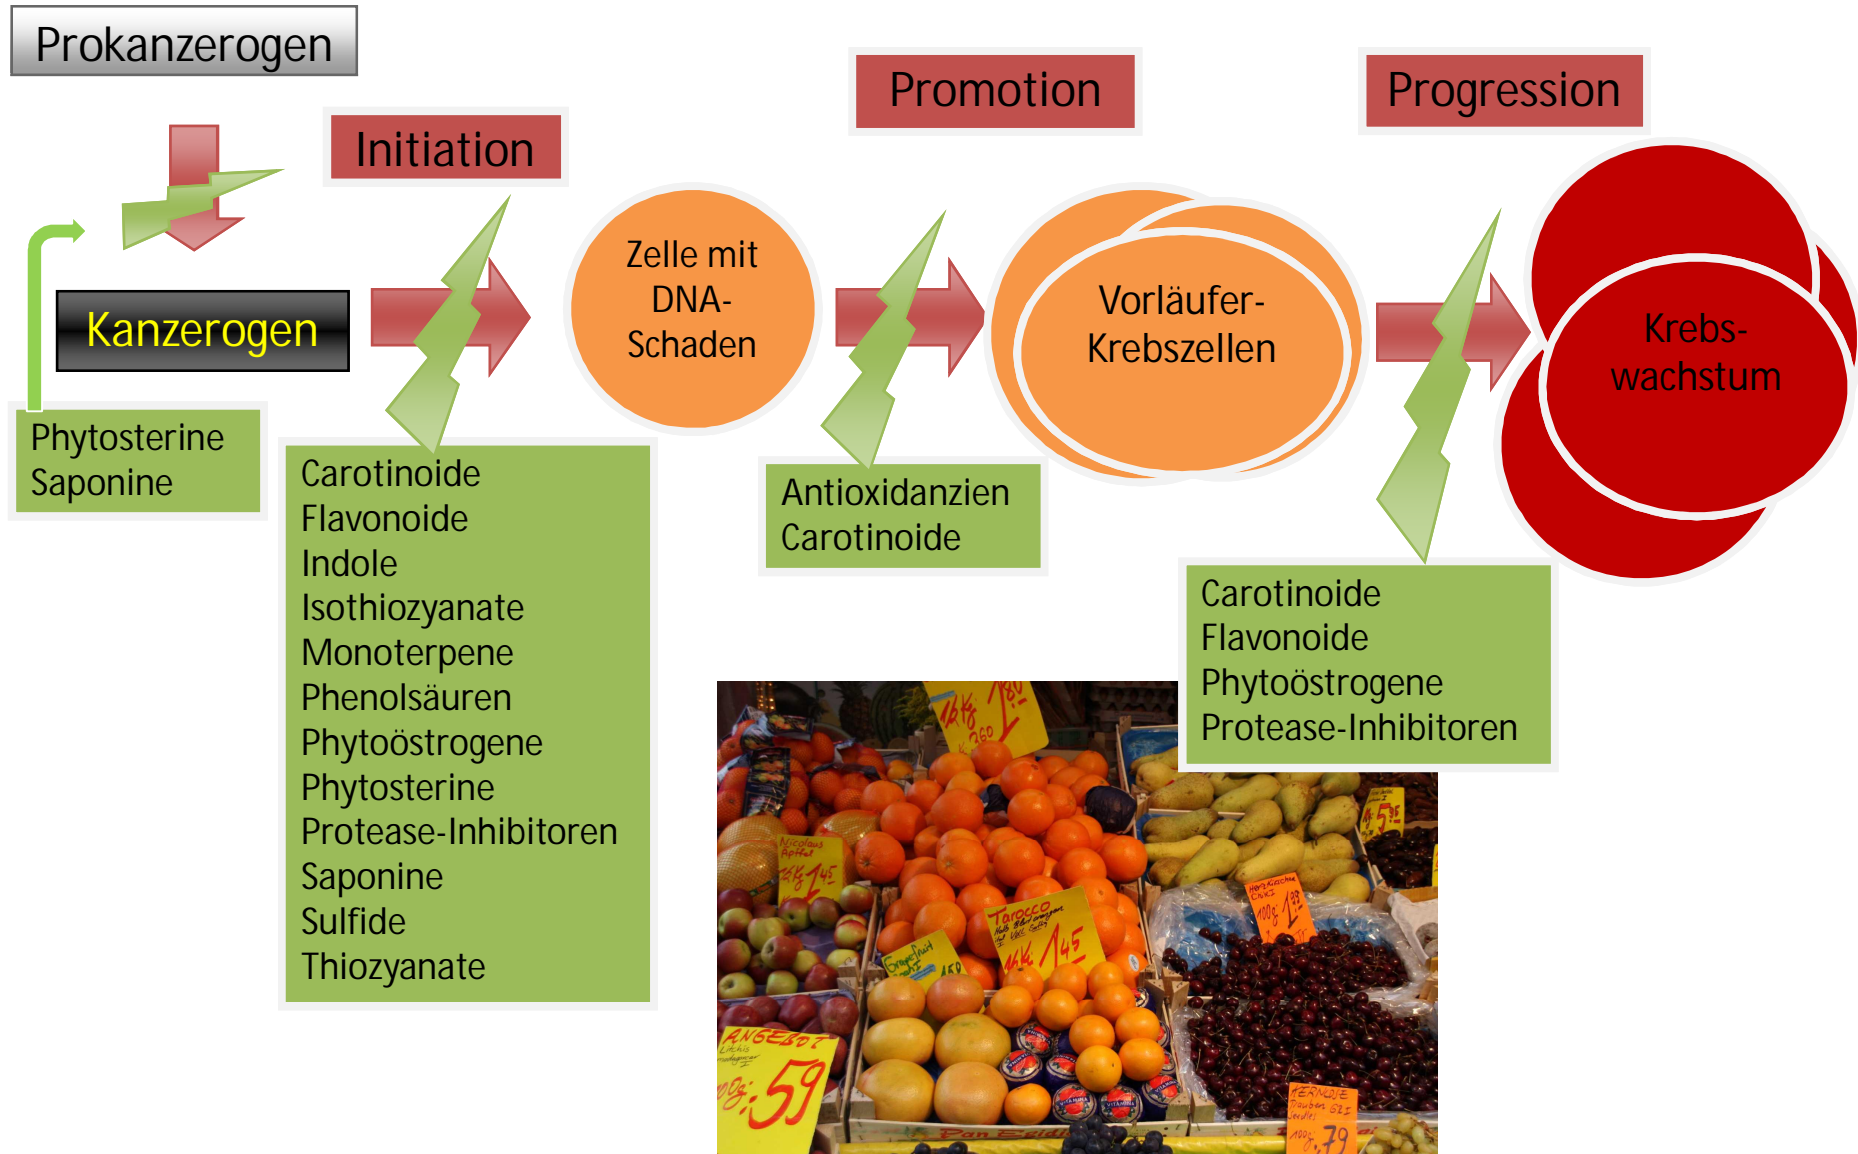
Prokanzerogen

Initiation

Promotion

Progression

Kanzerogen

Zelle mit DNA-Schaden

Vorläufer-Krebszellen

Krebs-wachstum

Phytosterine
Saponine

Carotinoide
Flavonoide
Indole
Isothiozyanate
Monoterpene
Phenolsäuren
Phytoöstrogene
Phytosterine
Protease-Inhibitoren
Saponine
Sulfide
Thiozyanate

Antioxidanzien
Carotinoide

Carotinoide
Flavonoide
Phytoöstrogene
Protease-Inhibitoren

1kg 1,80
Tarocco
1kg 1,45
ANGEBOT
,59
100g 1,99
KERNOSE
100g ,79